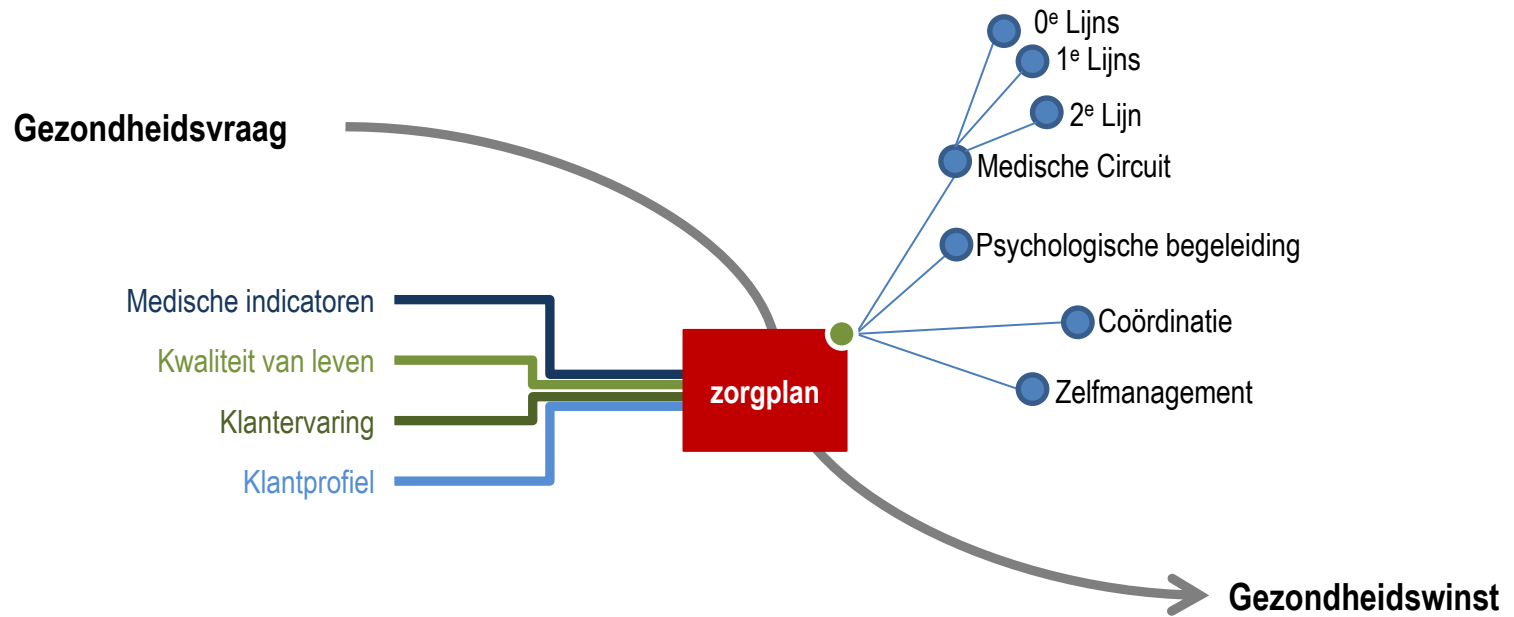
Gezondheidsvraag

$0^e$ Lijns
$1^e$ Lijns
$2^e$ Lijn
Medische Circuit
Psychologische begeleiding
Coördinatie
Zelfmanagement

Medische indicatoren
Kwaliteit van leven
Klantervaring
Klantprofiel

zorgplan

Gezondheidswinst